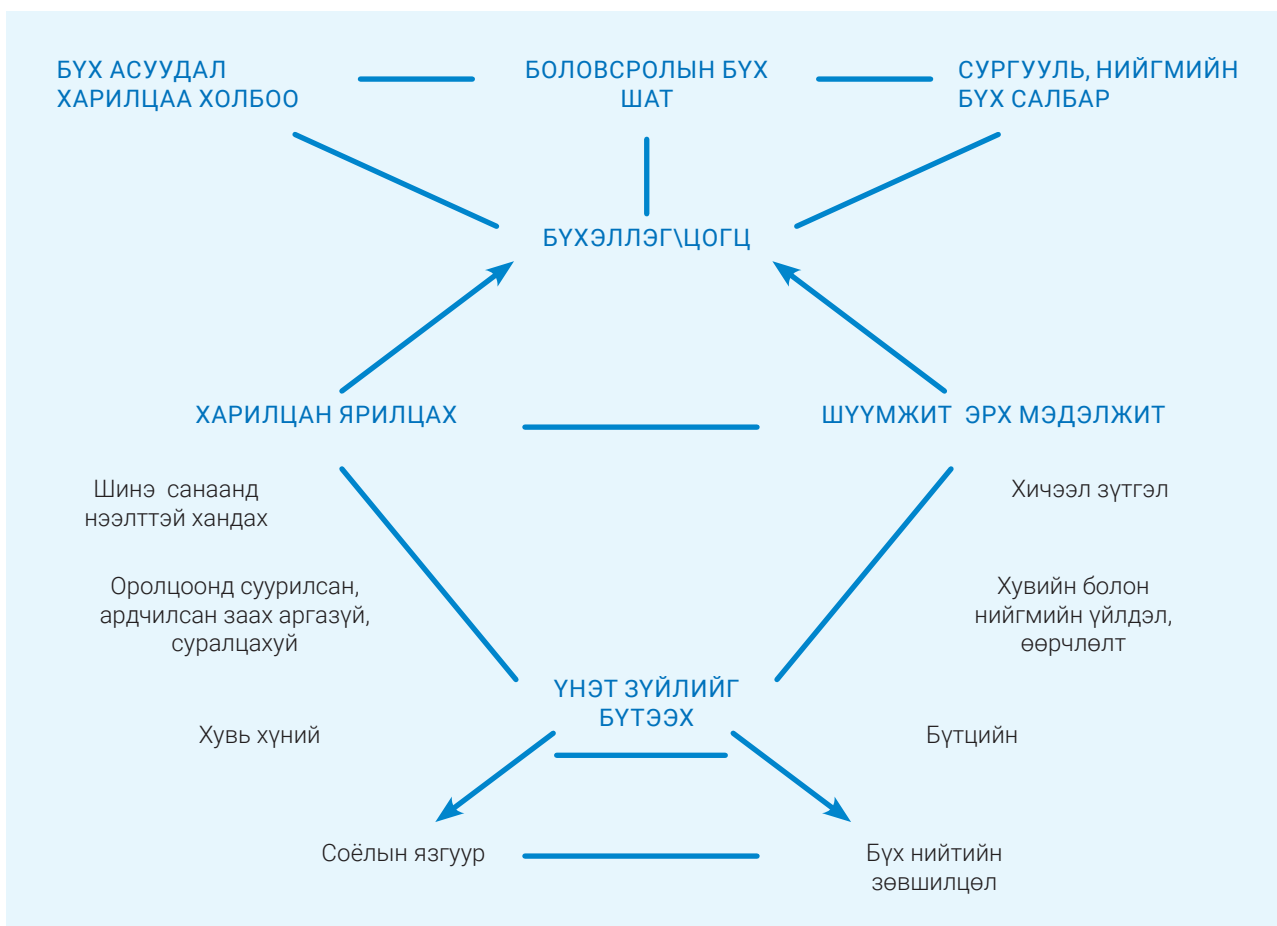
БҮХ АСУУДАЛ ХАРИЛЦАА ХОЛБОО

БОЛОВСРОЛЫН БҮХ ШАТ

СУРГУУЛЬ, НИЙГМИЙН БҮХ САЛБАР

БҮХЭЛЛЭГ\ЦОГЦ

ХАРИЛЦАН ЯРИЛЦАХ

ШҮҮМЖИТ ЭРХ МЭДЭЛЖИТ

Шинэ санаанд нээлттэй хандах

Хичээл зүтгэл

Оролцоонд суурилсан, ардчилсан заах аргазүй, суралцахуй

Хувийн болон нийгмийн үйлдэл, өөрчлөлт

ҮНЭТ ЗҮЙЛИЙГ БҮТЭЭХ

Хувь хүний

Бүтцийн

Соёлын язгуур

Бүх нийтийн зөвшилцөл